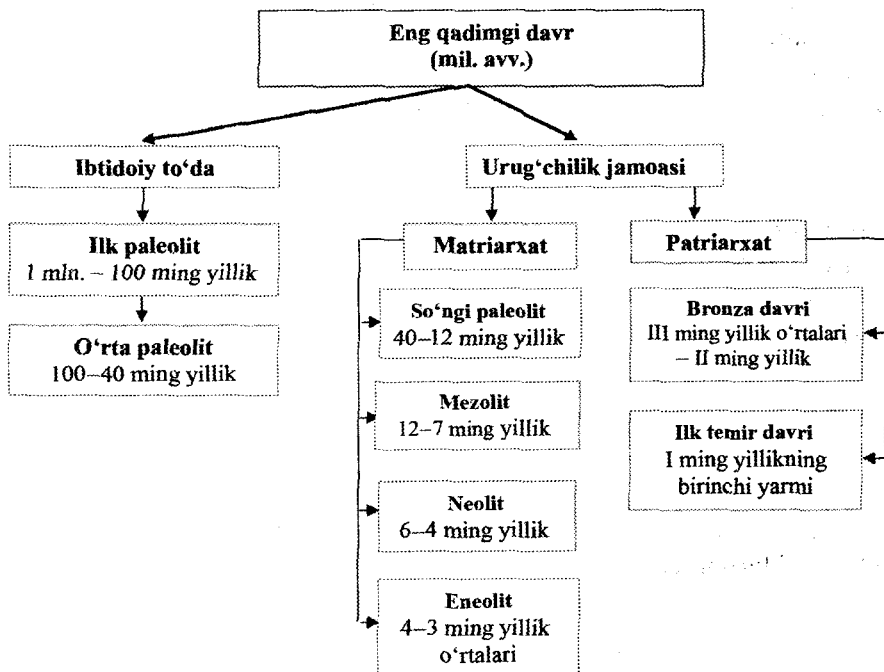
Eng qadimgi davr
(mil. avv.)

Ibtidoiy to'da

Urug'chilik jamoasi

Ilk paleolit
1 mln. – 100 ming yillik

O'rta paleolit
100–40 ming yillik

Matriarxat

Patriarxat

So'ngi paleolit
40–12 ming yillik

Mezolit
12–7 ming yillik

Neolit
6–4 ming yillik

Eneolit
4–3 ming yillik o'rtalari

Bronza davri
III ming yillik o'rtalari – II ming yillik

Ilk temir davri
I ming yillikning birinchi yarmi